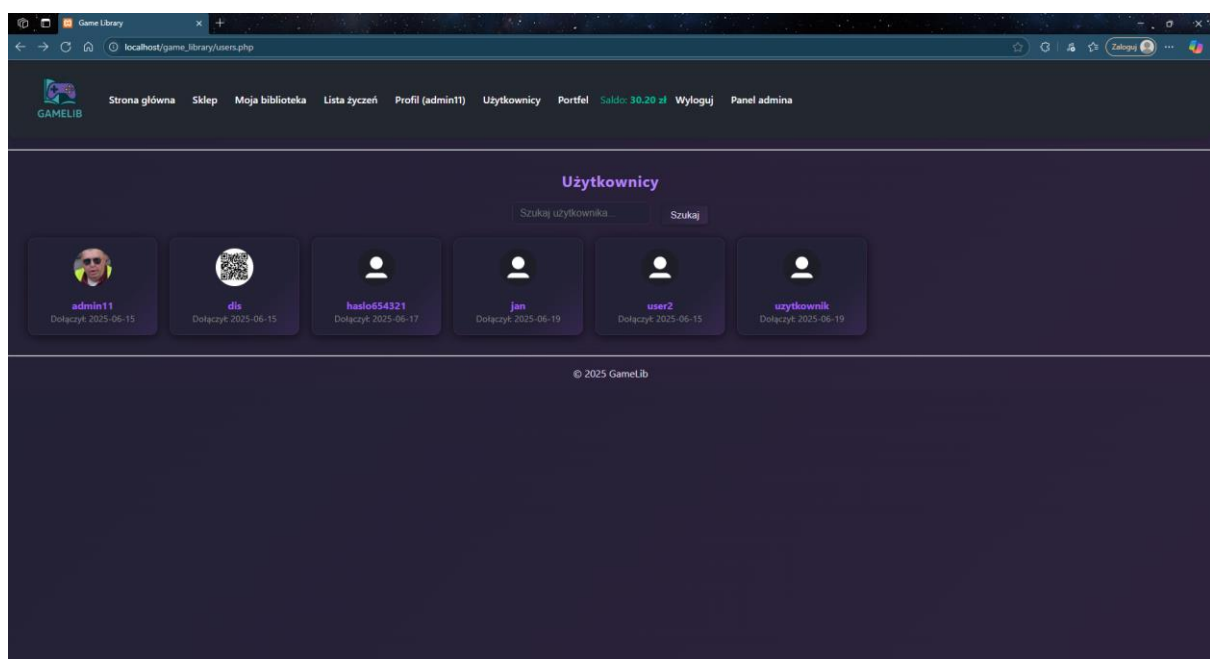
Game Library

localhost/game_library/users.php

Zaloguj

GAMELIB

Strona główna Sklep Moja biblioteka Lista życzeń Profil (admin11) Użytkownicy Portfel Saldo: 30.20 zł Wyloguj Panel admina

Użytkownicy

Szukaj użytkownika...

Szukaj

admin11
Dołączył: 2025-06-15

dis
Dołączył: 2025-06-15

haslo654321
Dołączył: 2025-06-17

jan
Dołączył: 2025-06-19

user2
Dołączył: 2025-06-15

uzytkownik
Dołączył: 2025-06-19

© 2025 GameLib